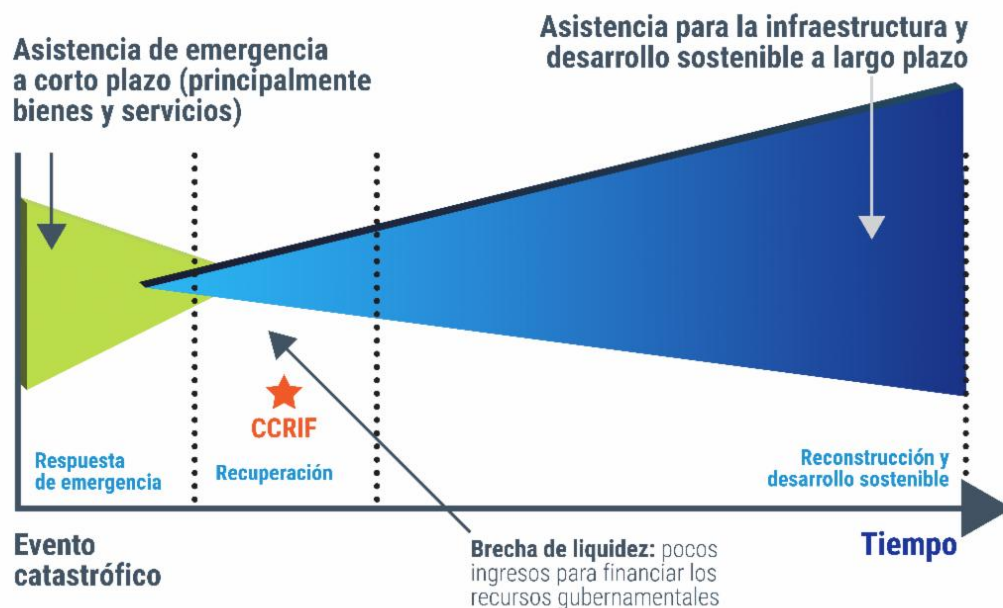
Asistencia de emergencia a corto plazo (principalmente bienes y servicios)

Asistencia para la infraestructura y desarrollo sostenible a largo plazo

CCRIF

Respuesta de emergencia

Recuperación

Reconstrucción y desarrollo sostenible

Evento catastrófico

Brecha de liquidez: pocos ingresos para financiar los recursos gubernamentales

Tiempo